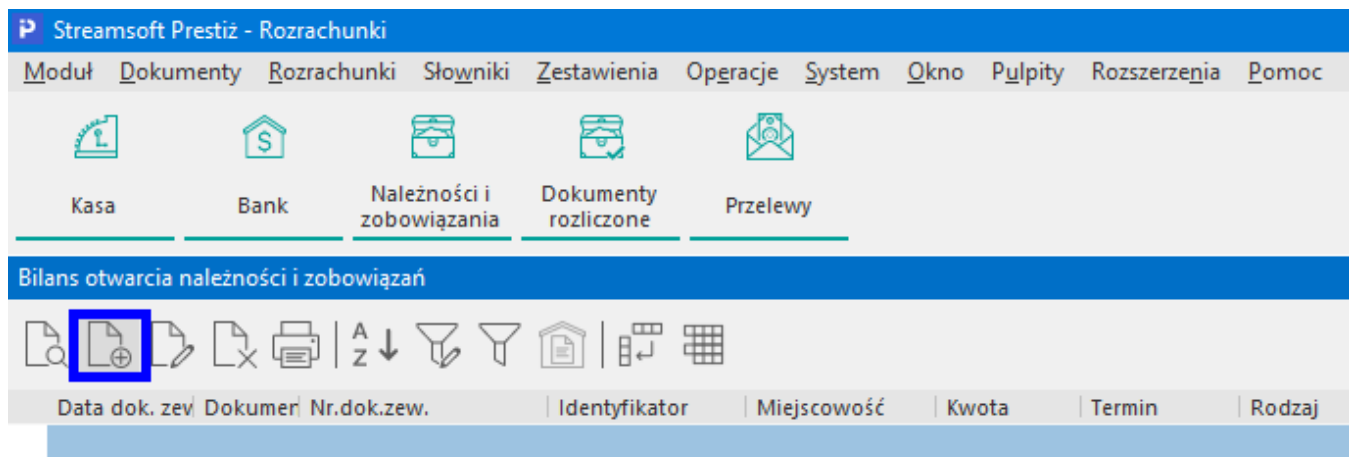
Streamsoft Prestiż - Rozrachunki

Moduł Dokumenty Rozrachunki Słowniki Zestawienia Operacje System Okno Pulpity Rozszerzenia Pomoc

Kasa

Bank

Należności i zobowiązania

Dokumenty rozliczone

Przelewy

Bilans otwarcia należności i zobowiązań

| Data dok. zev | Dokumen | Nr.dok.zew. | Identyfikator | Miejscowość | Kwota | Termin | Rodzaj |
|---|---|---|---|---|---|---|---|